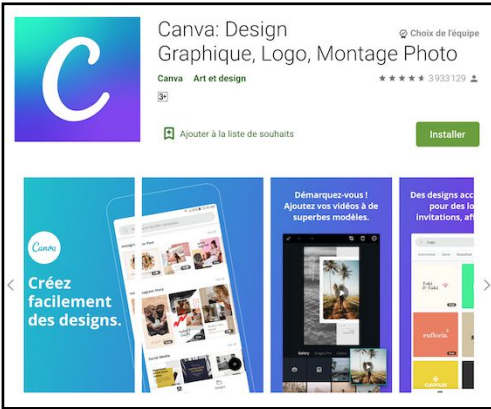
C

Canva: Design Graphique, Logo, Montage Photo

Choix de l'équipe

Canva Art et design

3 933 129

3+

Ajouter à la liste de souhaits

Installer

Canva

Créez facilement des designs.

Démarquez-vous ! Ajoutez vos vidéos à de superbes modèles.

Des designs acc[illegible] pour des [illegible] invitations, aff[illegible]

euforia